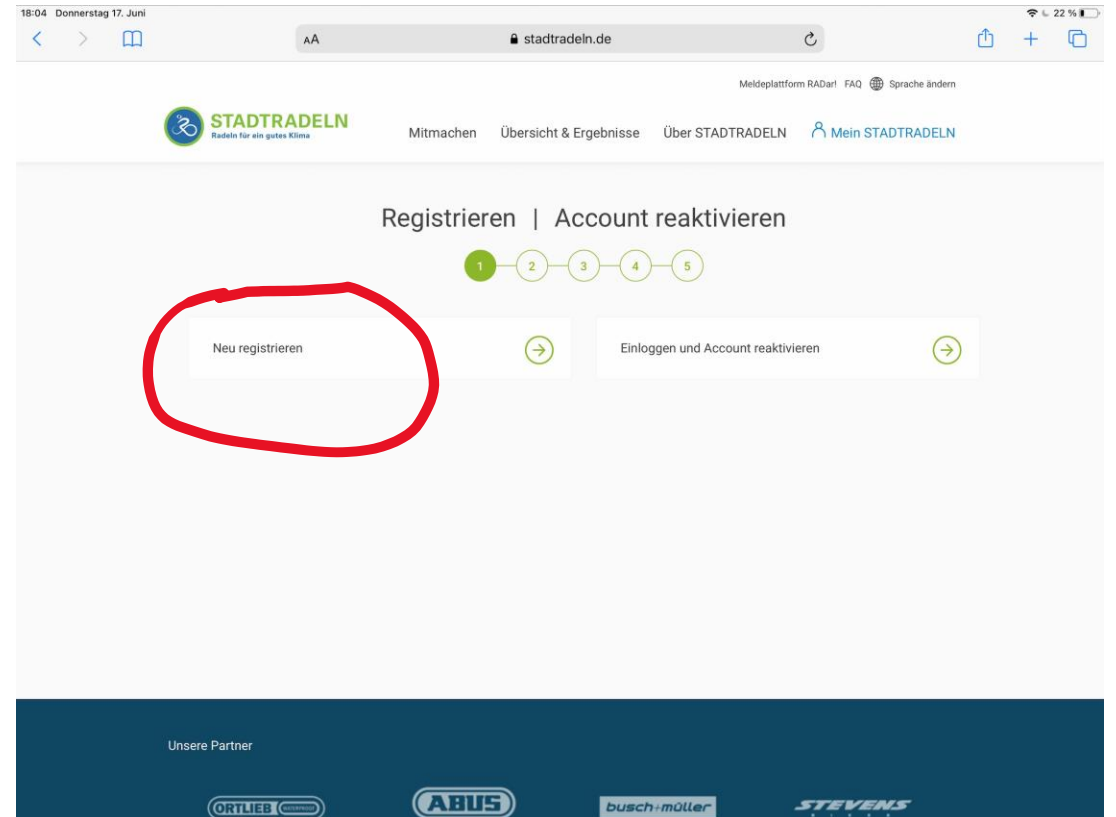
18:04 Donnerstag 17. Juni
22 %
AA stadtradeln.de

Meldeplattform RADar! FAQ Sprache ändern

STADTRADELN
Radeln für ein gutes Klima

Mitmachen Übersicht & Ergebnisse Über STADTRADELN Mein STADTRADELN

Registrieren | Account reaktivieren

1 2 3 4 5

Neu registrieren

Einloggen und Account reaktivieren

Unsere Partner

ORTLIEB ABUS busch+müller STEVENS